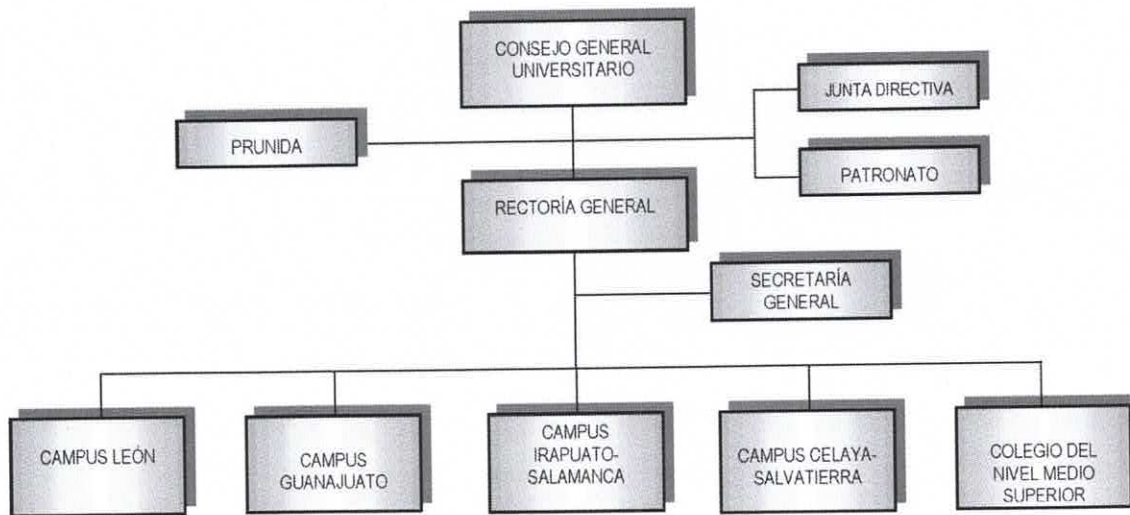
CONSEJO GENERAL UNIVERSITARIO

JUNTA DIRECTIVA

PRUNIDA

PATRONATO

RECTORÍA GENERAL

SECRETARÍA GENERAL

CAMPUS LEÓN

CAMPUS GUANAJUATO

CAMPUS IRAPUATO-SALAMANCA

CAMPUS CELAYA-SALVATIERRA

COLEGIO DEL NIVEL MEDIO SUPERIOR